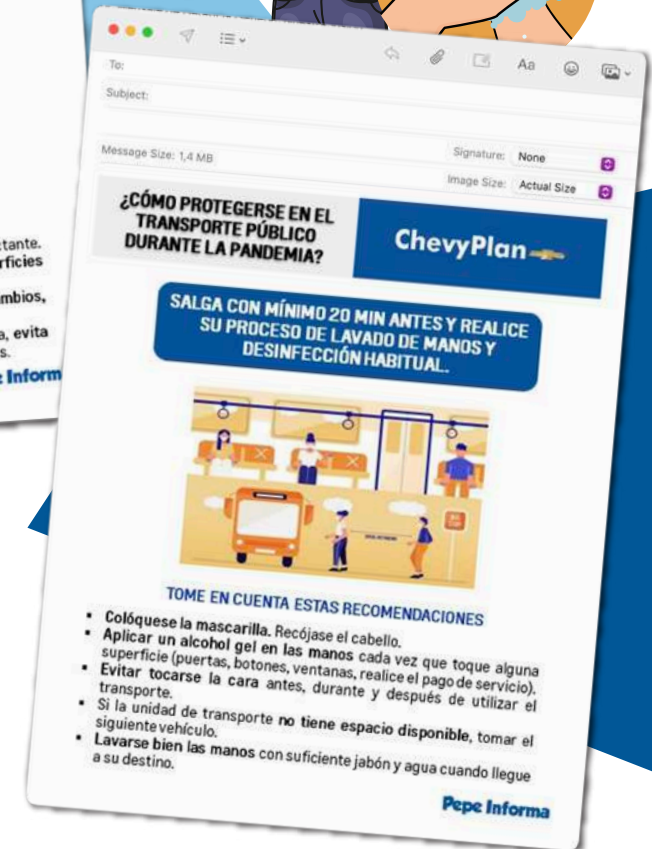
tante.
rficies

mbios,

a, evita
s.

Inform

To:

Subject:

Message Size: 1,4 MB

Signature: None

Image Size: Actual Size

¿CÓMO PROTEGERSE EN EL TRANSPORTE PÚBLICO DURANTE LA PANDEMIA?

ChevyPlan

SALGA CON MÍNIMO 20 MIN ANTES Y REALICE SU PROCESO DE LAVADO DE MANOS Y DESINFECCIÓN HABITUAL.

TOME EN CUENTA ESTAS RECOMENDACIONES

- **Colóquese la mascarilla.** Recójase el cabello.
- **Aplicar un alcohol gel en las manos** cada vez que toque alguna superficie (puertas, botones, ventanas, realice el pago de servicio).
- **Evitar tocarse la cara** antes, durante y después de utilizar el transporte.
- Si la unidad de transporte **no tiene espacio disponible**, tomar el siguiente vehículo.
- **Lavarse bien las manos** con suficiente jabón y agua cuando llegue a su destino.

Pepe Informa